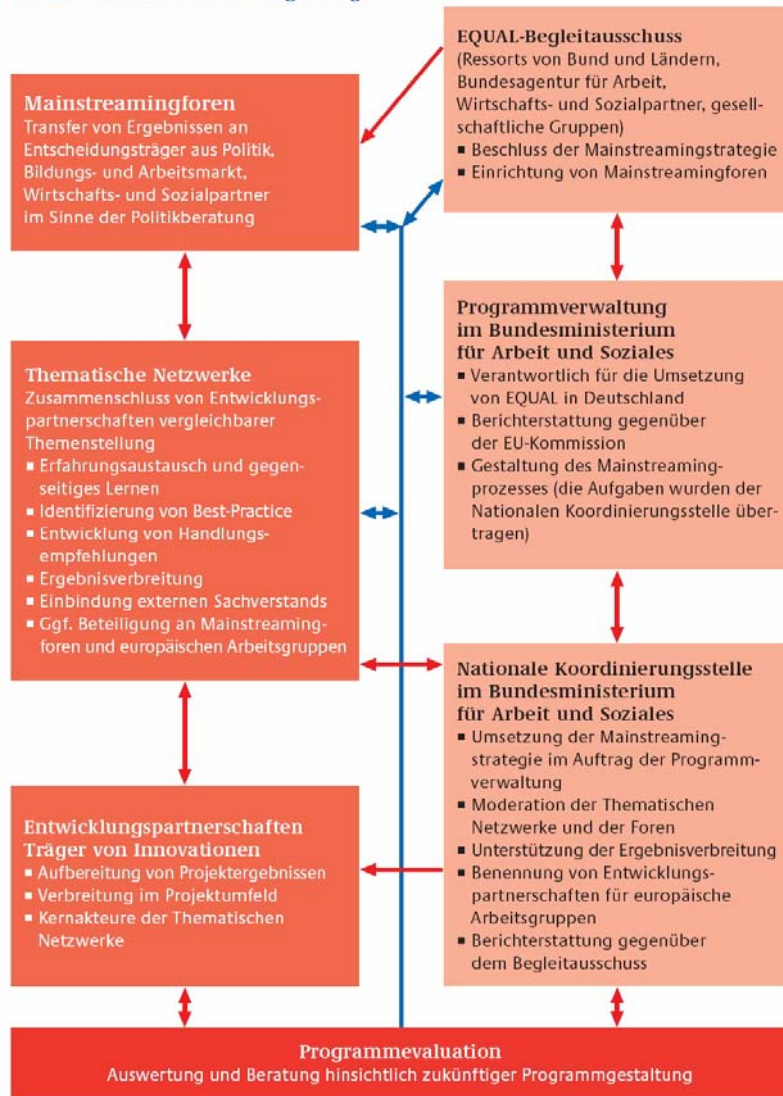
EQUAL-Begleitausschuss
(Ressorts von Bund und Ländern, Bundesagentur für Arbeit, Wirtschafts- und Sozialpartner, gesellschaftliche Gruppen)
■ Beschluss der Mainstreamingstrategie
■ Einrichtung von Mainstreamingforen

Mainstreamingforen
Transfer von Ergebnissen an Entscheidungsträger aus Politik, Bildungs- und Arbeitsmarkt, Wirtschafts- und Sozialpartner im Sinne der Politikberatung

Programmverwaltung im Bundesministerium für Arbeit und Soziales
■ Verantwortlich für die Umsetzung von EQUAL in Deutschland
■ Berichterstattung gegenüber der EU-Kommission
■ Gestaltung des Mainstreamingprozesses (die Aufgaben wurden der Nationalen Koordinierungsstelle übertragen)

Thematische Netzwerke
Zusammenschluss von Entwicklungspartnerschaften vergleichbarer Themenstellung
■ Erfahrungsaustausch und gegenseitiges Lernen
■ Identifizierung von Best-Practice
■ Entwicklung von Handlungsempfehlungen
■ Ergebnisverbreitung
■ Einbindung externen Sachverstands
■ Ggf. Beteiligung an Mainstreamingforen und europäischen Arbeitsgruppen

Nationale Koordinierungsstelle im Bundesministerium für Arbeit und Soziales
■ Umsetzung der Mainstreamingstrategie im Auftrag der Programmverwaltung
■ Moderation der Thematischen Netzwerke und der Foren
■ Unterstützung der Ergebnisverbreitung
■ Benennung von Entwicklungspartnerschaften für europäische Arbeitsgruppen
■ Berichterstattung gegenüber dem Begleitausschuss

Entwicklungspartnerschaften Träger von Innovationen
■ Aufbereitung von Projektergebnissen
■ Verbreitung im Projektumfeld
■ Kernakteure der Thematischen Netzwerke

Programmevaluation
Auswertung und Beratung hinsichtlich zukünftiger Programmgestaltung